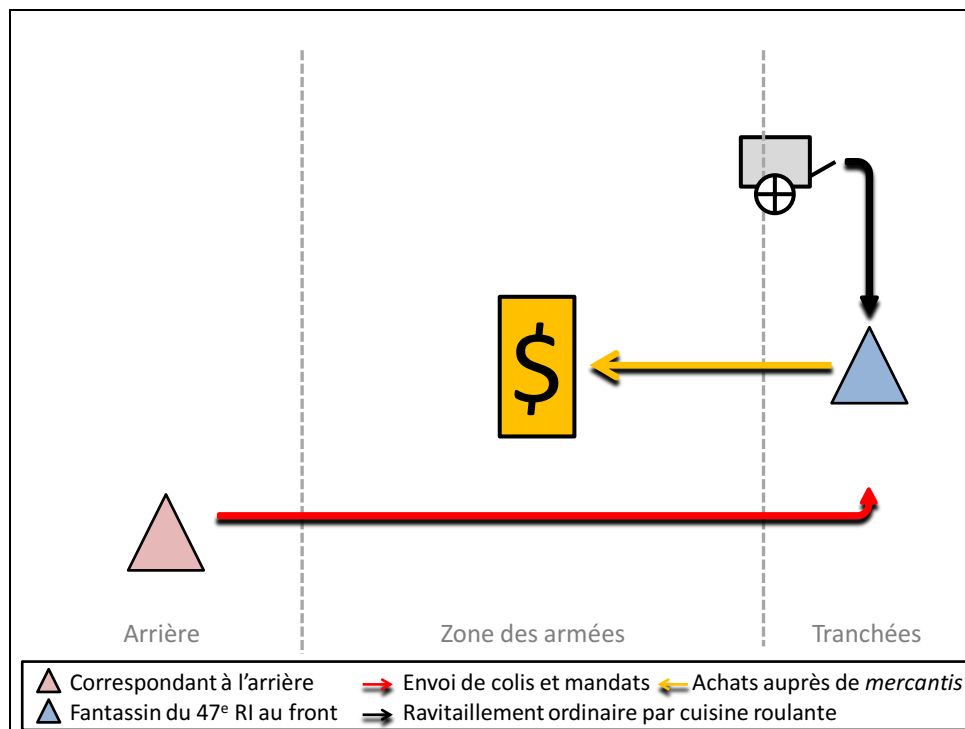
$

Arrière

Zone des armées

Tranchées

Correspondant à l'arrière

Envoi de colis et mandats

Achats auprès de *mercantis*

Fantassin du 47$^{e}$ RI au front

Ravitaillement ordinaire par cuisine roulante